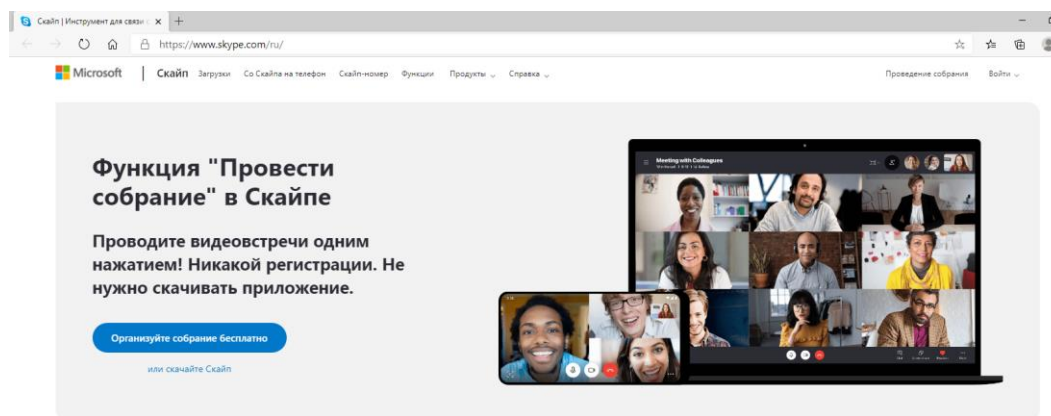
Скайп | Инструмент для связи с ×

https://www.skype.com/ru/

Microsoft | Скайп Загрузки Со Скайпа на телефон Скайп-номер Функции Продукты Справка

Проведение собрания Войти

Функция "Провести собрание" в Скайпе

Проводите видеовстречи одним нажатием! Никакой регистрации. Не нужно скачивать приложение.

Организуйте собрание бесплатно

или скачайте Скайп

Meeting with Colleagues